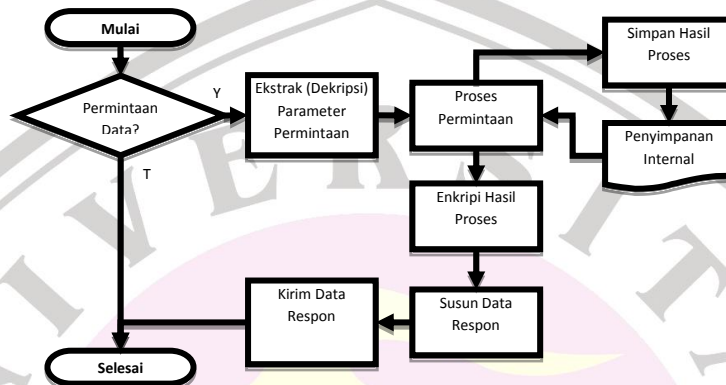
Mulai

Permintaan Data?

Y

T

Ekstrak (Dekripsi) Parameter Permintaan

Proses Permintaan

Simpan Hasil Proses

Penyimpanan Internal

Enkripi Hasil Proses

Susun Data Respon

Kirim Data Respon

Selesai